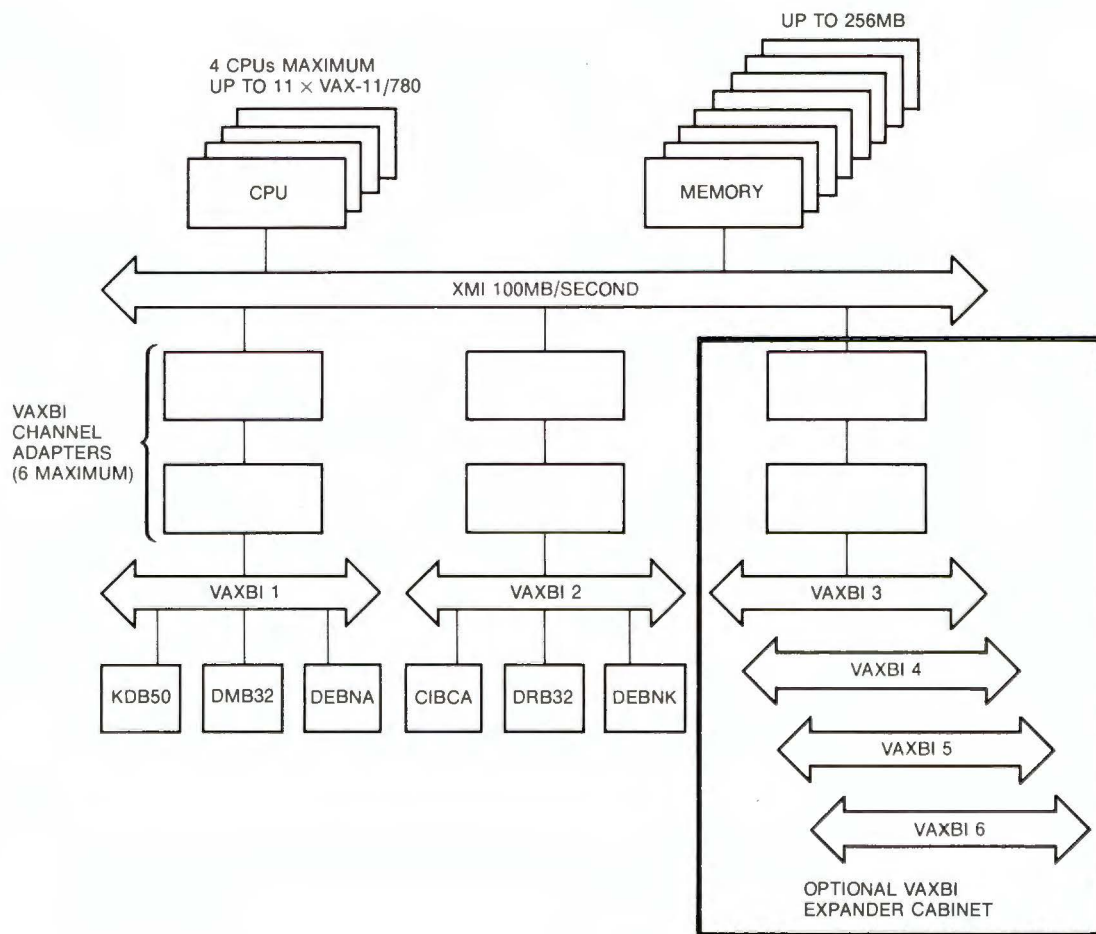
UP TO 256MB

4 CPUs MAXIMUM
UP TO 11 $\times$ VAX-11/780

CPU

MEMORY

XMI 100MB/SECOND

VAXBI
CHANNEL
ADAPTERS
(6 MAXIMUM)

VAXBI 1

VAXBI 2

VAXBI 3

KDB50

DMB32

DEBNA

CIBCA

DRB32

DEBNK

VAXBI 4

VAXBI 5

VAXBI 6

OPTIONAL VAXBI
EXPANDER CABINET